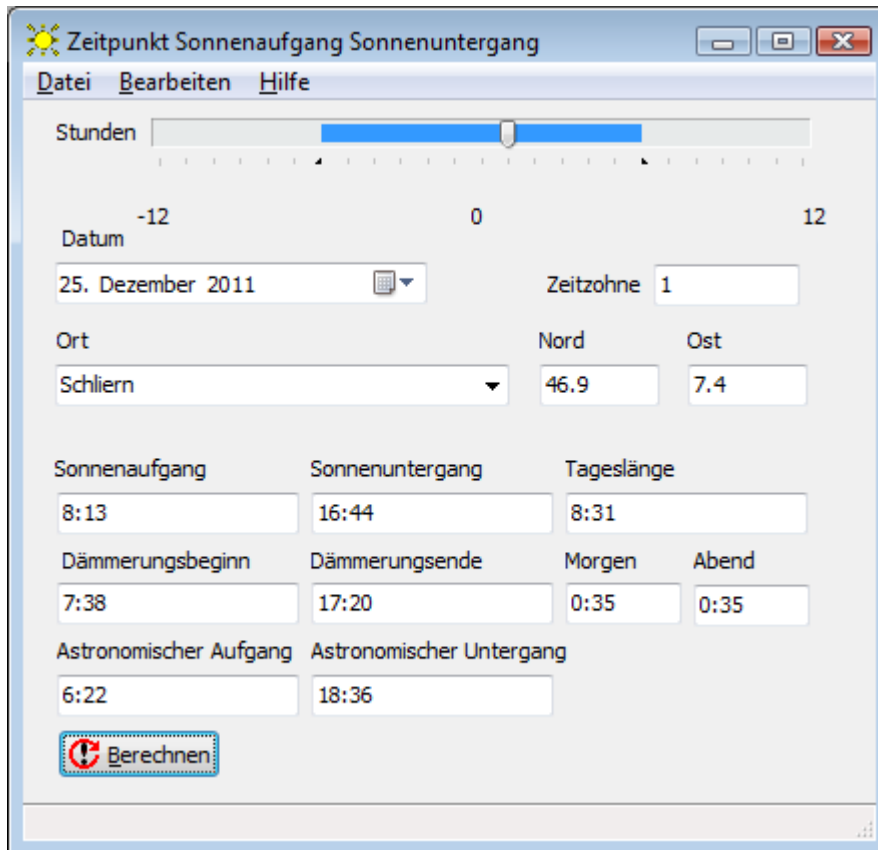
Zeitpunkt Sonnenaufgang Sonnenuntergang

Datei Bearbeiten Hilfe

Stunden

-12 0 12

Datum

25. Dezember 2011

Zeitzohne 1

Ort

Schliern

Nord 46.9

Ost 7.4

Sonnenaufgang 8:13

Sonnenuntergang 16:44

Tageslänge 8:31

Dämmerungsbeginn 7:38

Dämmerungsende 17:20

Morgen 0:35

Abend 0:35

Astronomischer Aufgang 6:22

Astronomischer Untergang 18:36

Berechnen